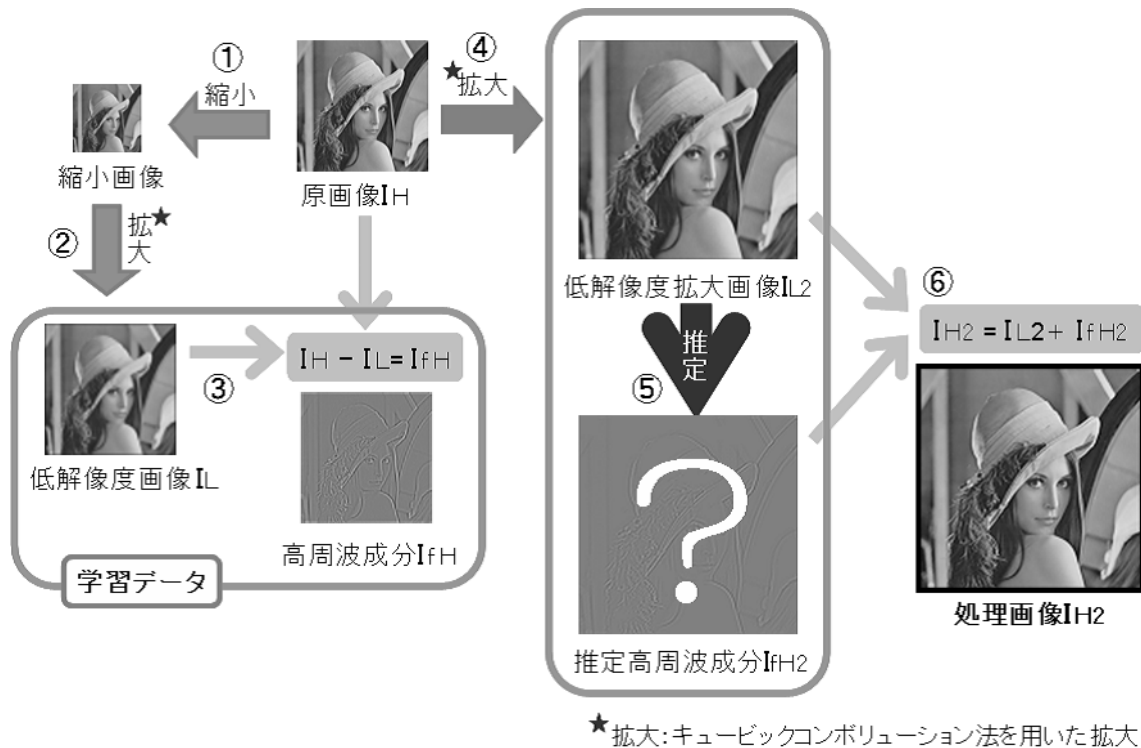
①
縮小

縮小画像

原画像IH

④
★拡大

②
拡★大

低解像度拡大画像IL2

⑥
IH2 = IL2+ IfH2

IH − IL= IfH

③

低解像度画像IL

高周波成分IfH

学習データ

推定

⑤

?

推定高周波成分IfH2

処理画像IH2

★拡大:キュービックコンボリューション法を用いた拡大